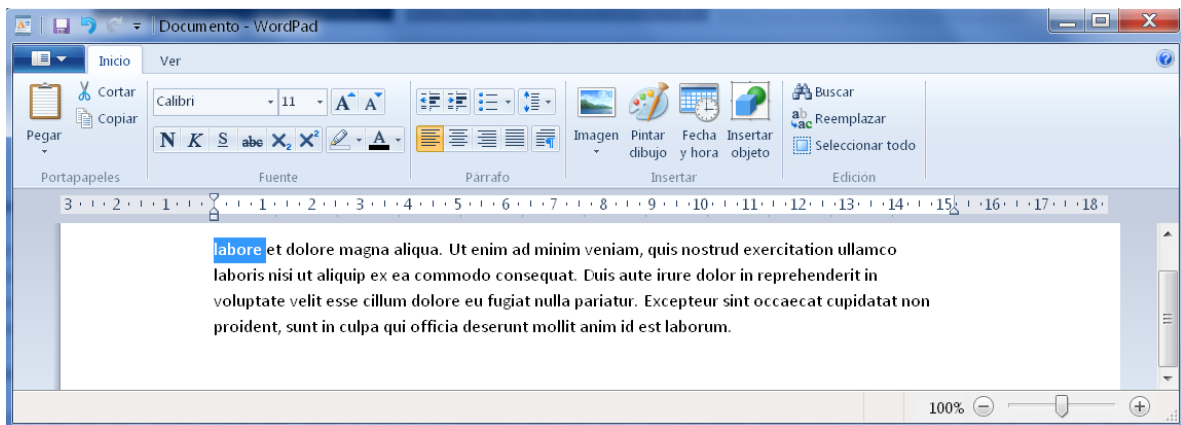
Documento - WordPad

Inicio Ver

Cortar
Copiar
Pegar
Portapapeles

Calibri 11
N K S abc $X_2$ $X^2$ A
Fuente

Párrafo

Imagen Pintar dibujo Fecha y hora Insertar objeto
Insertar

Buscar
Reemplazar
Seleccionar todo
Edición

3 · 2 · 1 · 1 · 2 · 3 · 4 · 5 · 6 · 7 · 8 · 9 · 10 · 11 · 12 · 13 · 14 · 15 · 16 · 17 · 18

labore et dolore magna aliqua. Ut enim ad minim veniam, quis nostrud exercitation ullamco laboris nisi ut aliquip ex ea commodo consequat. Duis aute irure dolor in reprehenderit in voluptate velit esse cillum dolore eu fugiat nulla pariatur. Excepteur sint occaecat cupidatat non proident, sunt in culpa qui officia deserunt mollit anim id est laborum.

100%